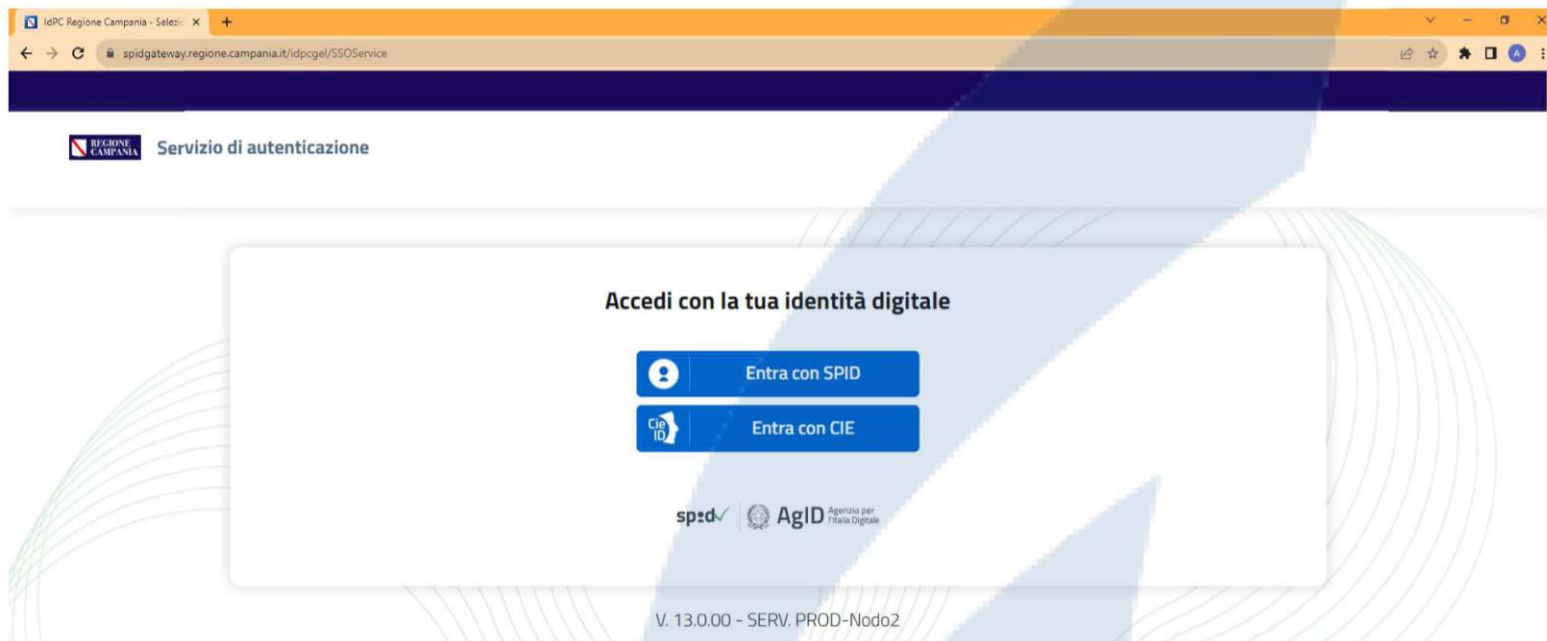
IdPC Regione Campania - Selezi ×
+
spidgateway.regione.campania.it/idpcgel/SSOService

REGIONE CAMPANIA
Servizio di autenticazione

Accedi con la tua identità digitale

Entra con SPID

Cie ID
Entra con CIE

spid
AgID Agenzia per l'Italia Digitale

V. 13.0.00 - SERV. PROD-Nodo2